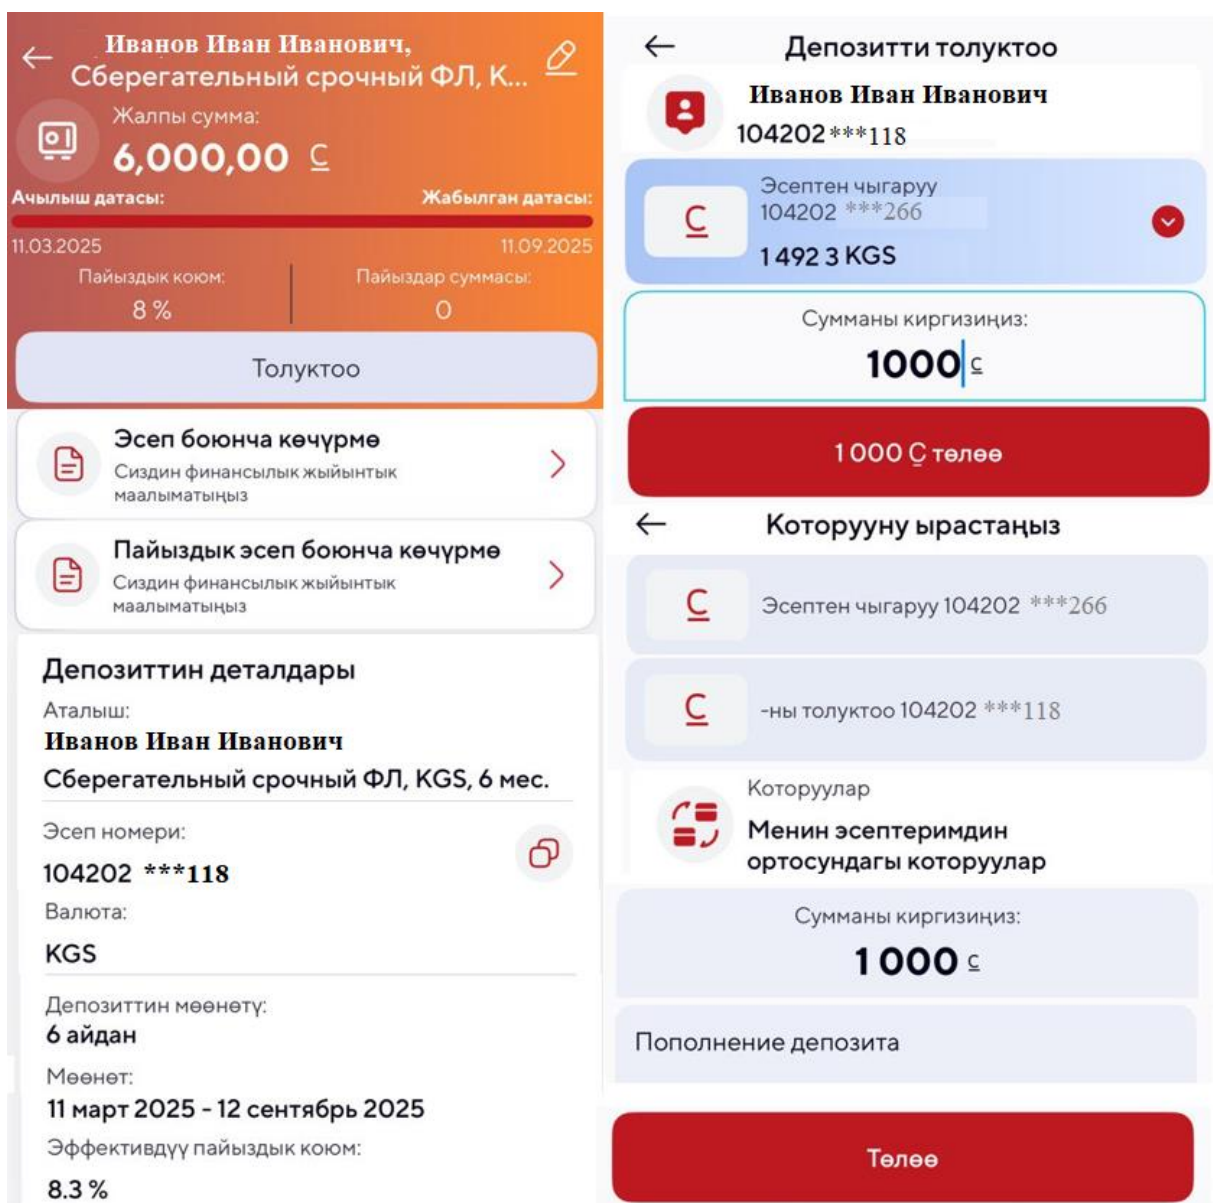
← Иванов Иван Иванович, Сберегательный срочный ФЛ, K...

Жалпы сумма:
6,000,00 $\underline{C}$

Ачылыш датасы:
Жабылган датасы:
11.03.2025
11.09.2025
Пайыздык коюм:
8 %
Пайыздар суммасы:
0

Толуктоо

Эсеп боюнча көчүрмө
Сиздин финансылык жыйынтык маалыматыңыз

Пайыздык эсеп боюнча көчүрмө
Сиздин финансылык жыйынтык маалыматыңыз

Депозиттин деталдары
Аталыш:
Иванов Иван Иванович
Сберегательный срочный ФЛ, KGS, 6 мес.
Эсеп номери:
104202 ***118
Валюта:
KGS
Депозиттин мөөнөтү:
6 айдан
Мөөнөт:
11 март 2025 - 12 сентябрь 2025
Эффективдүү пайыздык коюм:
8.3 %

← Депозитти толуктоо
Иванов Иван Иванович
104202***118

Эсептен чыгаруу
104202 ***266
1492 3 KGS

Сумманы киргизиңиз:
1000 $\underline{C}$

1 000 $\underline{C}$ төлөө

← Которууну ырастаңыз

Эсептен чыгаруу 104202 ***266

-ны толуктоо 104202 ***118

Которуулар
Менин эсептеримдин ортосундагы которуулар

Сумманы киргизиңиз:
1 000 $\underline{C}$

Пополнение депозита

Төлөө